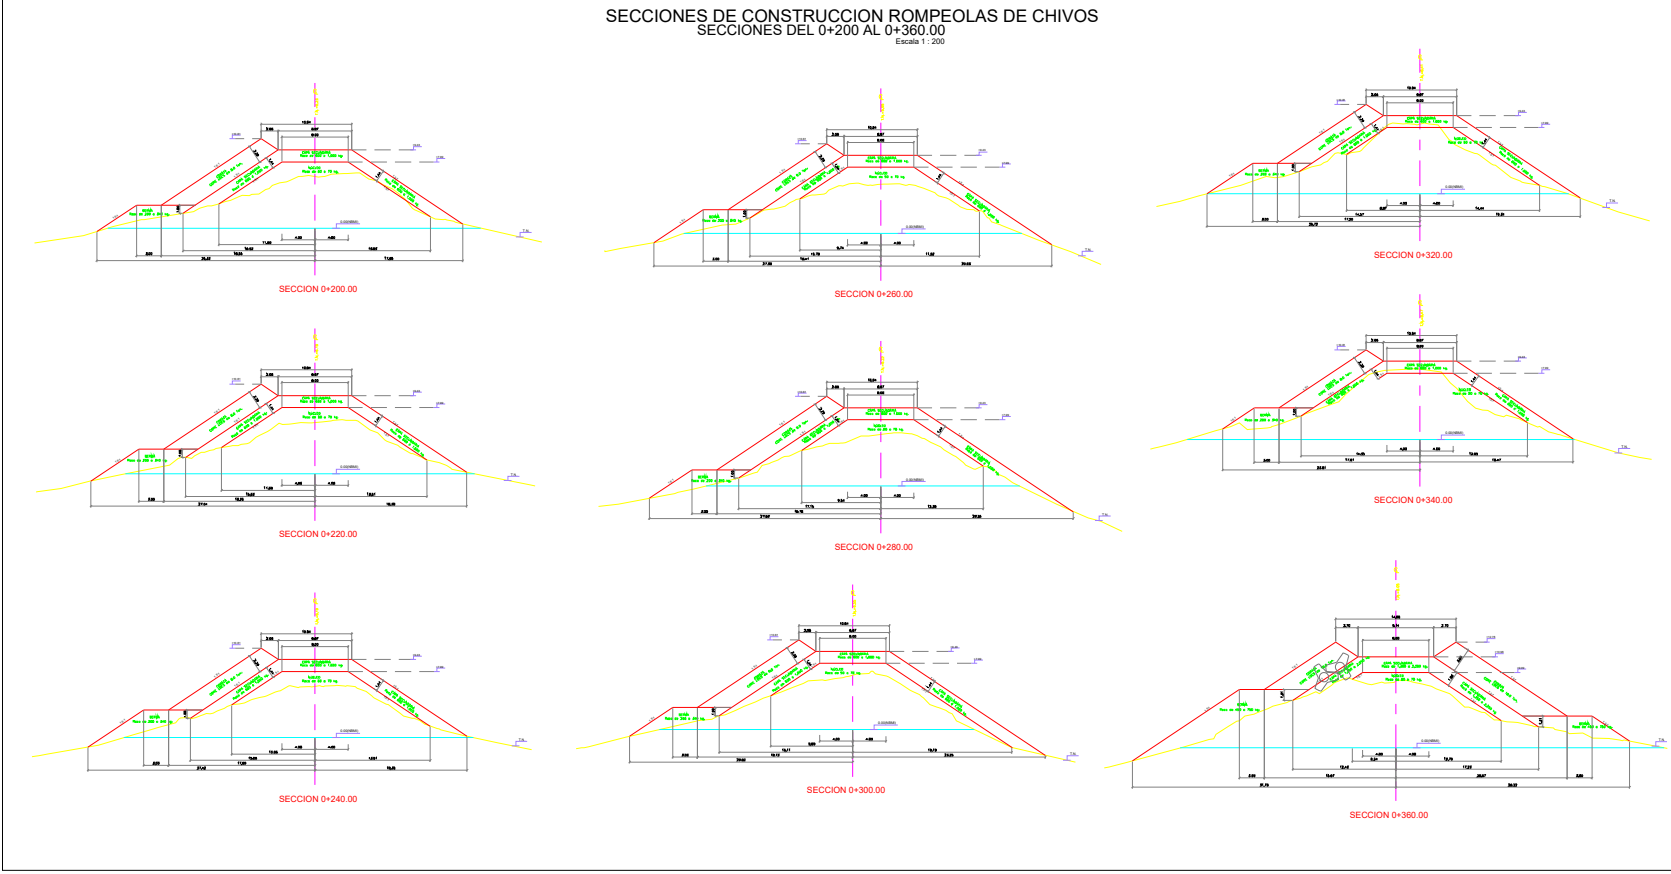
SECCIONES DE CONSTRUCCION ROMPEOLAS DE CHIVOS
SECCIONES DEL 0+200 AL 0+360.00
Escala 1 : 200

SECCION 0+200.00

SECCION 0+260.00

SECCION 0+320.00

SECCION 0+220.00

SECCION 0+280.00

SECCION 0+340.00

SECCION 0+240.00

SECCION 0+300.00

SECCION 0+360.00